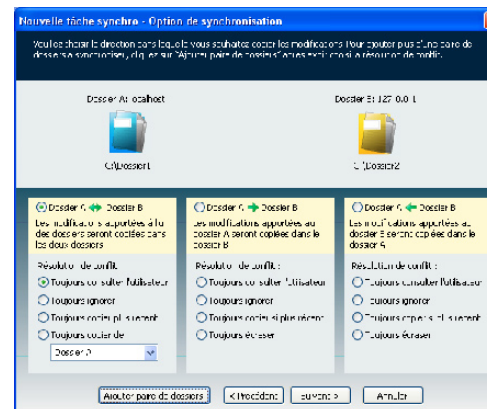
Nouvelle tâche synchro - Option de synchronisation

Veuillez choisir la direction dans laquelle vous souhaitez copier les modifications. Pour ajouter plus d'une paire de dossiers synchronisés, cliquez sur "Ajouter paire de dossiers". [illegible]

Dossier A: localhost

C:\Dossier1

Dossier B: 127.0.0.1

C:\Dossier2

Dossier A ↔ Dossier B

Les modifications apportées à l'un des dossiers seront copiées dans les deux dossiers

Résolution de conflit :

Toujours consulter l'utilisateur

Toujours ignorer

Toujours copier le plus récent

Toujours copier de

Dossier A

Dossier A → Dossier B

Les modifications apportées au dossier A seront copiées dans le dossier B

Résolution de conflit :

Toujours consulter l'utilisateur

Toujours ignorer

Toujours copier le plus récent

Toujours écraser

Dossier A ← Dossier B

Les modifications apportées au dossier B seront copiées dans le dossier A

Résolution de conflit :

Toujours consulter l'utilisateur

Toujours ignorer

Toujours copier le plus récent

Toujours écraser

Ajouter paire de dossiers

< Précédent

Suivant >

Annuler